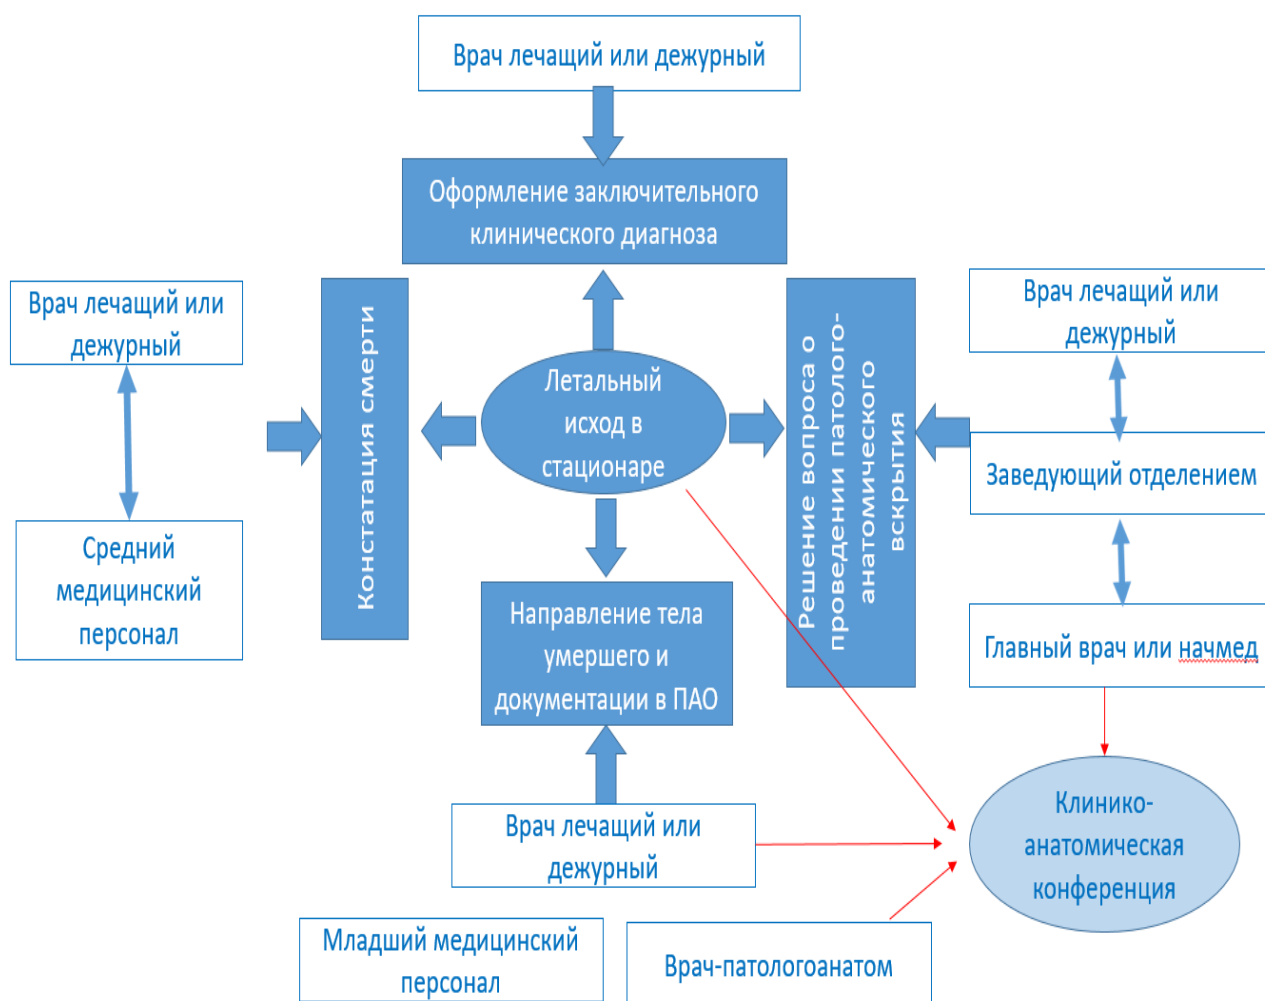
Врач лечащий или дежурный

Оформление заключительного клинического диагноза

Врач лечащий или дежурный

Констатация смерти

Летальный исход в стационаре

Решение вопроса о проведении патологоанатомического вскрытия

Врач лечащий или дежурный

Заведующий отделением

Средний медицинский персонал

Направление тела умершего и документации в ПАО

Главный врач или начмед

Клинико-анатомическая конференция

Врач лечащий или дежурный

Младший медицинский персонал

Врач-патологоанатом